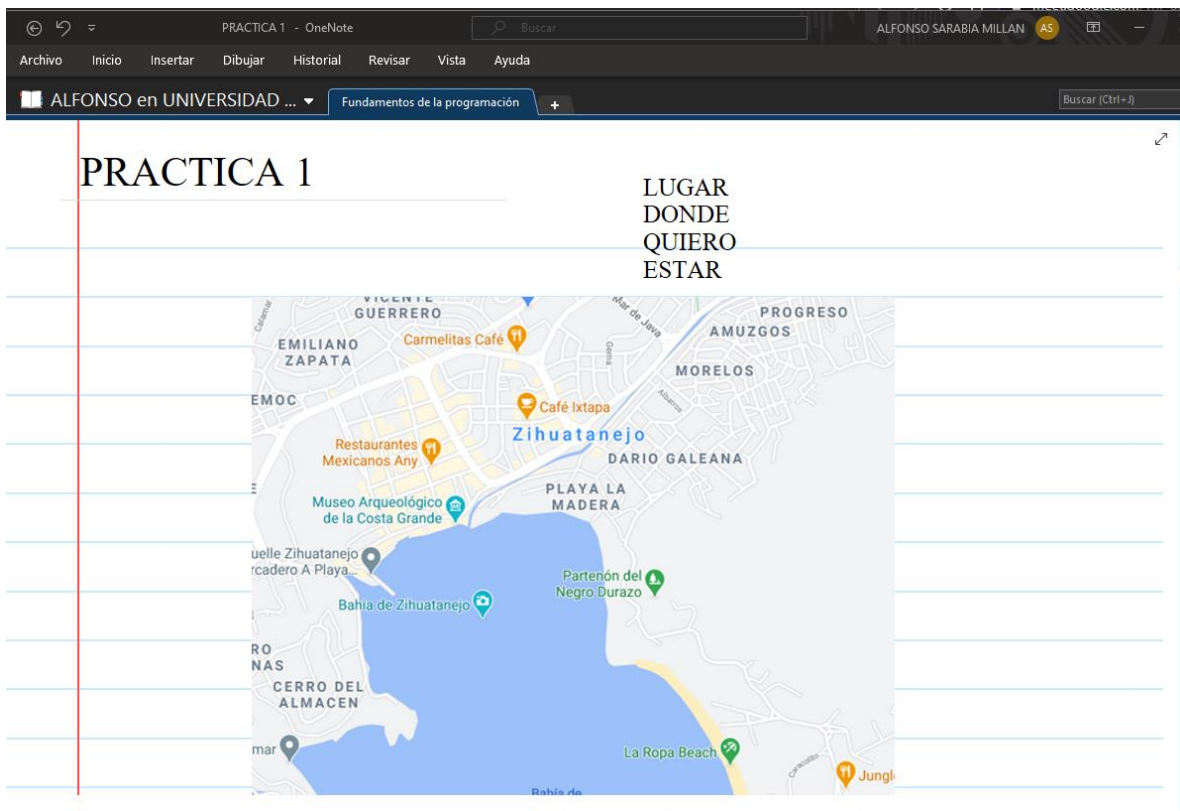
PRACTICA 1 - OneNote
Buscar
ALFONSO SARABIA MILLAN AS

Archivo Inicio Insertar Dibujar Historial Revisar Vista Ayuda

ALFONSO en UNIVERSIDAD ...
Fundamentos de la programación
+
Buscar (Ctrl+J)

PRACTICA 1

LUGAR
DONDE
QUIERO
ESTAR

VICENTE
GUERRERO
Calamar
Mar de Java
PROGRESO
AMUZGOS
EMILIANO
ZAPATA
Carmelitas Café
Gema
MORELOS
EMOC
Café Ixtapa
Albatros
Zihuatanejo
Restaurantes
Mexicanos Any
DARIO GALEANA
PLAYA LA
MADERA
Museo Arqueológico
de la Costa Grande
uelle Zihuatanejo
rcadero A Playa...
Partenón del
Negro Durazo
Bahía de Zihuatanejo
RO
NAS
CERRO DEL
ALMACEN
mar
La Ropa Beach
Carrizalillo
Jungl
Bahía de